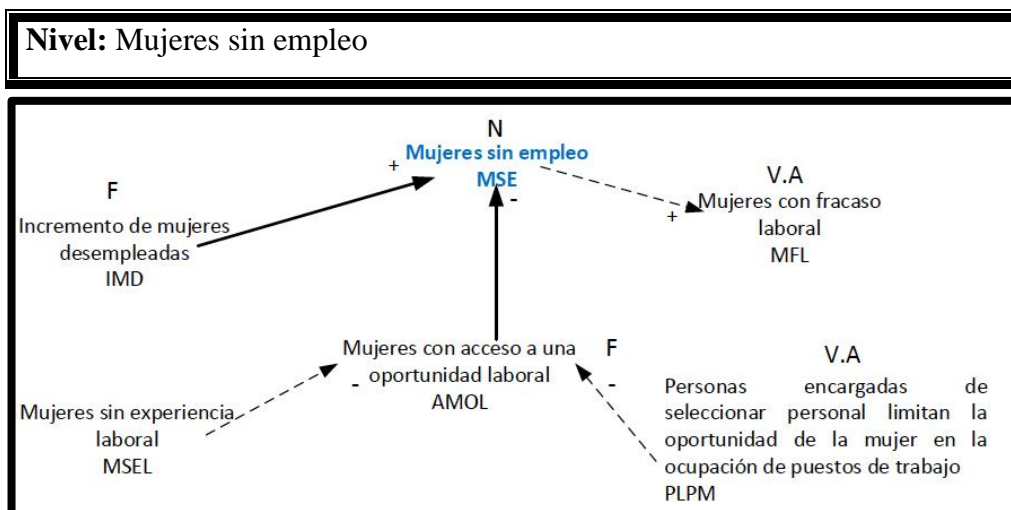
**Nivel:** Mujeres sin empleo

N
Mujeres sin empleo
MSE

F
Incremento de mujeres desempleadas
IMD

+

-

V.A
Mujeres con fracaso laboral
MFL

+

Mujeres con acceso a una oportunidad laboral
AMOL

F

-

-

V.A
Personas encargadas de seleccionar personal limitan la oportunidad de la mujer en la ocupación de puestos de trabajo
PLPM

Mujeres sin experiencia laboral
MSEL